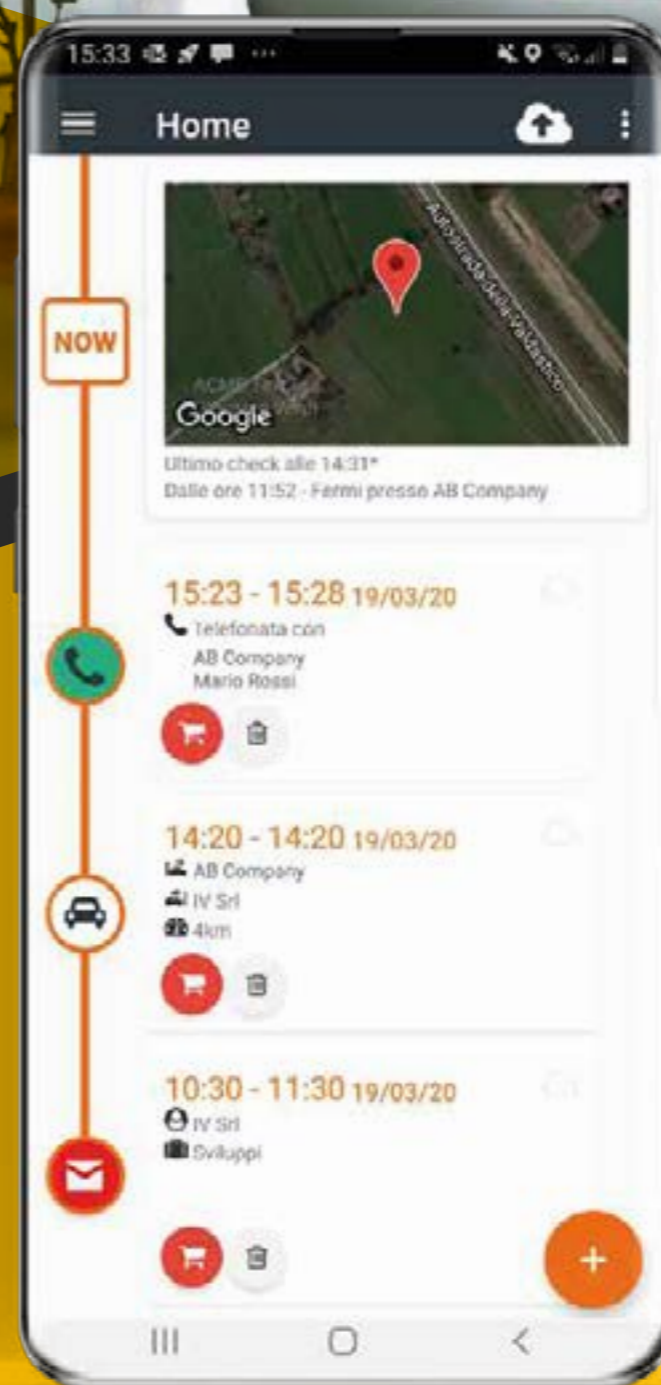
15:33

Home

NOW

Autostrada della Valdastico

Google

Ultimo check alle 14:31*
Dalle ore 11:52 - Fermi presso AB Company

15:23 - 15:28 19/03/20
Telefonata con
AB Company
Mario Rossi

14:20 - 14:20 19/03/20
AB Company
IV Srl
4km

10:30 - 11:30 19/03/20
IV Srl
Sviluppi

+